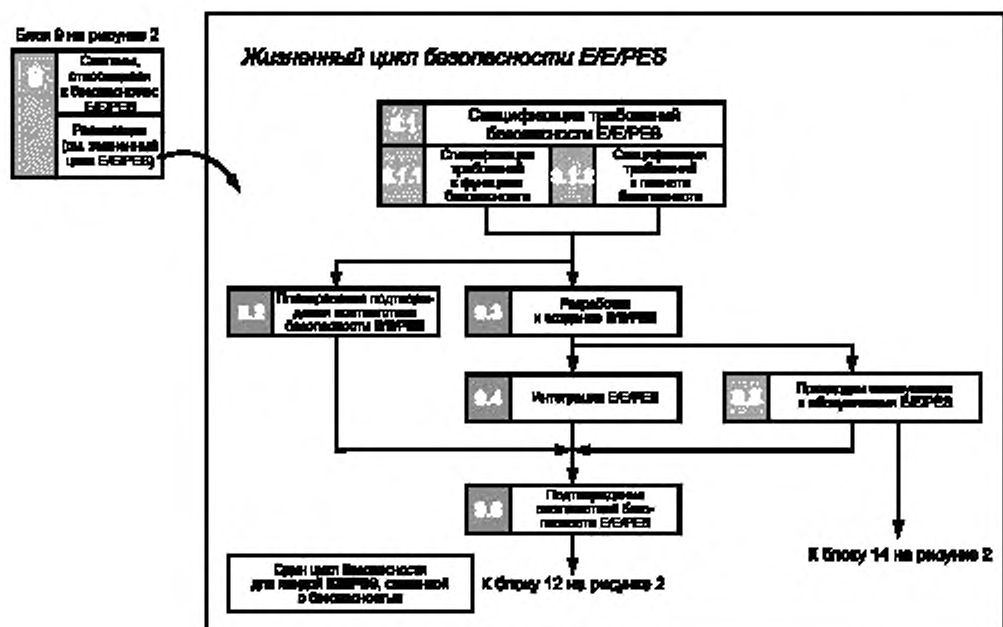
Блок 9 на рисунке 2

9

Системы, относящиеся к безопасности: E/E/PES

Реализация (см. жизненный цикл E/E/PES)

Жизненный цикл безопасности E/E/PES

9.1

Спецификация требований безопасности E/E/PES

9.1.1

Спецификация требований к функциям безопасности

9.1.2

Спецификация требований к полноте безопасности

9.2

Планирование подтверждения соответствия безопасности E/E/PES

9.3

Разработка и создание E/E/PES

9.4

Интеграция E/E/PES

9.5

Процедуры эксплуатации и обслуживания E/E/PES

9.6

Подтверждение соответствия безопасности E/E/PES

Один цикл безопасности для каждой E/E/PES, связанной с безопасностью

К блоку 12 на рисунке 2

К блоку 14 на рисунке 2